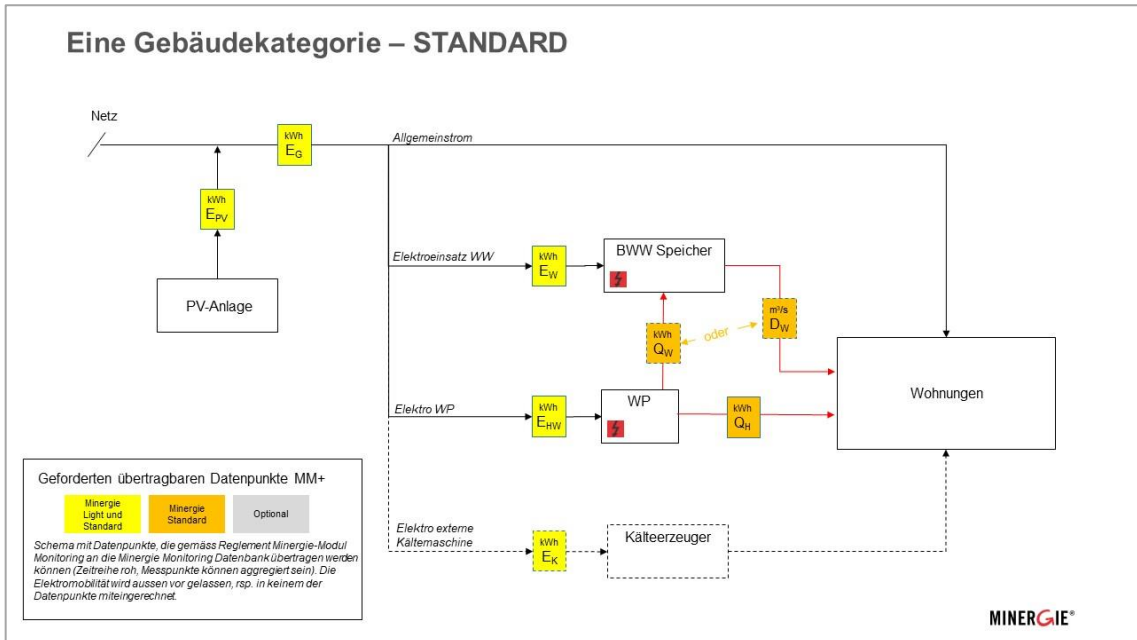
Eine Gebäudekategorie – STANDARD

Netz

kWh $E_G$

Allgemeinstrom

kWh $E_{PV}$

PV-Anlage

Elektroeinsatz WW

kWh $E_W$

BWW Speicher

kWh $Q_W$

oder

m³/s $D_W$

Elektro WP

kWh $E_{HW}$

WP

kWh $Q_H$

Wohnungen

Geforderten übertragbaren Datenpunkte MM+

Minergie Light und Standard

Minergie Standard

Optional

Schema mit Datenpunkte, die gemäss Reglement Minergie-Modul Monitoring an die Minergie Monitoring Datenbank übertragen werden können (Zeitreihe roh, Messpunkte können aggregiert sein). Die Elektromobilität wird aussen vor gelassen, rsp. in keinem der Datenpunkte miteingerechnet.

Elektro externe Kältemaschine

kWh $E_K$

Kälteerzeuger

MINERGIE®